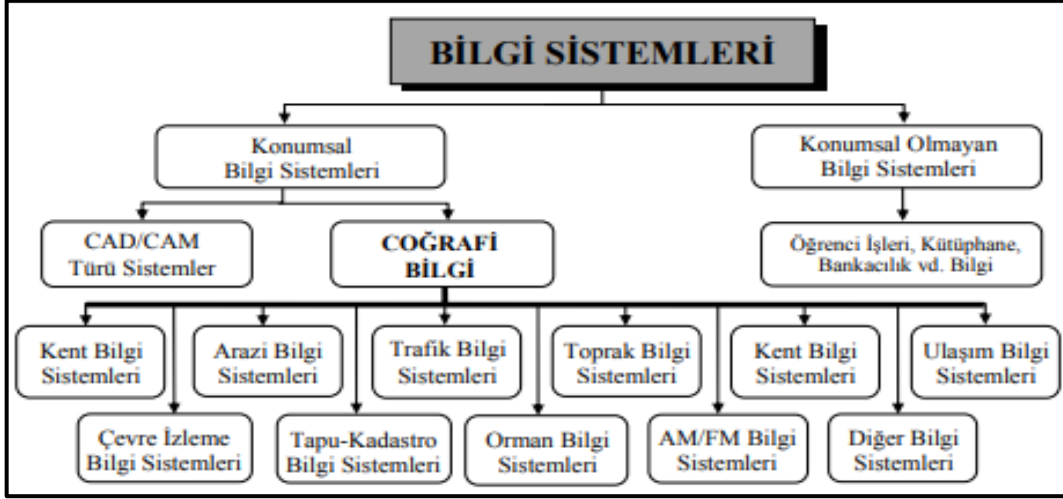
BİLGİ SİSTEMLERİ

Konumsal Bilgi Sistemleri

Konumsal Olmayan Bilgi Sistemleri

CAD/CAM Türü Sistemler

COĞRAFİ BİLGİ

Öğrenci İşleri, Kütüphane, Bankacılık vd. Bilgi

Kent Bilgi Sistemleri

Arazi Bilgi Sistemleri

Trafik Bilgi Sistemleri

Toprak Bilgi Sistemleri

Kent Bilgi Sistemleri

Ulaşım Bilgi Sistemleri

Çevre İzleme Bilgi Sistemleri

Tapu-Kadastro Bilgi Sistemleri

Orman Bilgi Sistemleri

AM/FM Bilgi Sistemleri

Diğer Bilgi Sistemleri